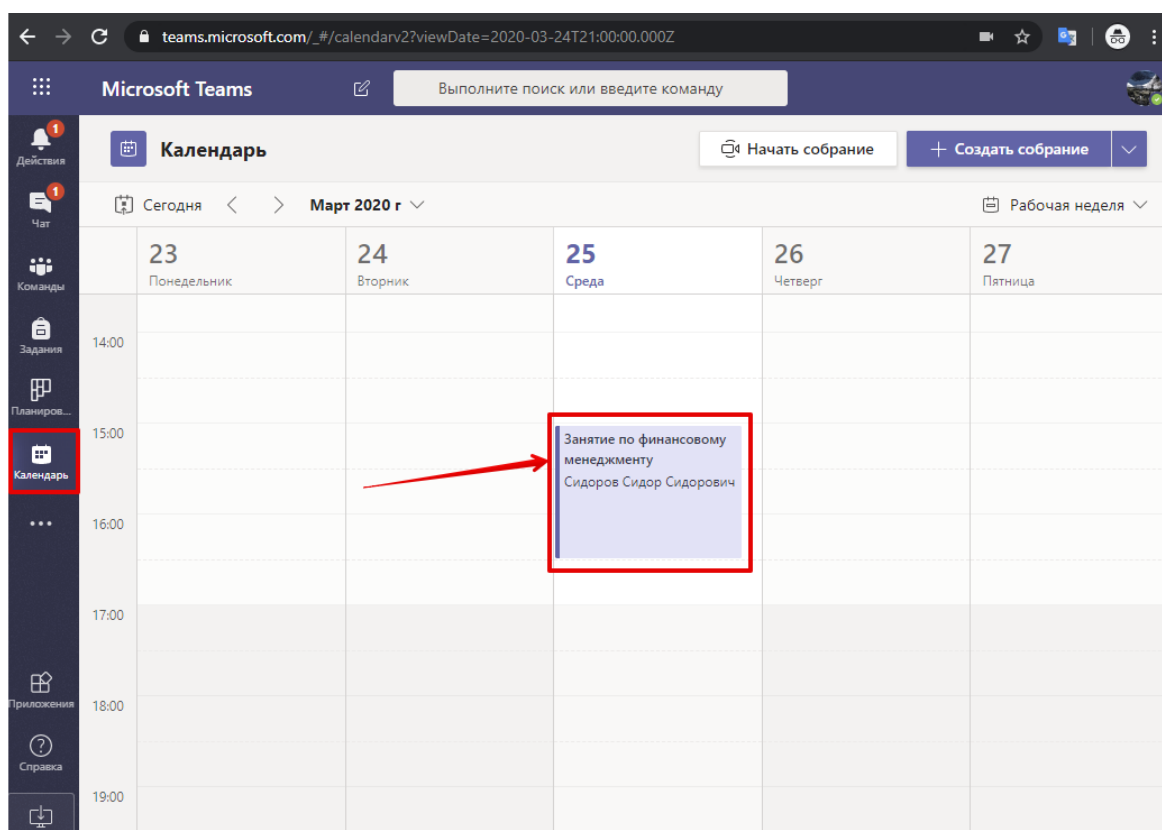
teams.microsoft.com/_#/calendarv2?viewDate=2020-03-24T21:00:00.000Z

Microsoft Teams

Выполните поиск или введите команду

1
Действия

1
Чат

Команды

Задания

Планиров...

Календарь

•••

Приложения

Справка

Календарь

Начать собрание

+ Создать собрание

Сегодня

Март 2020 г

Рабочая неделя

23
Понедельник

24
Вторник

25
Среда

26
Четверг

27
Пятница

14:00

15:00

16:00

17:00

18:00

19:00

Занятие по финансовому менеджменту
Сидоров Сидор Сидорович